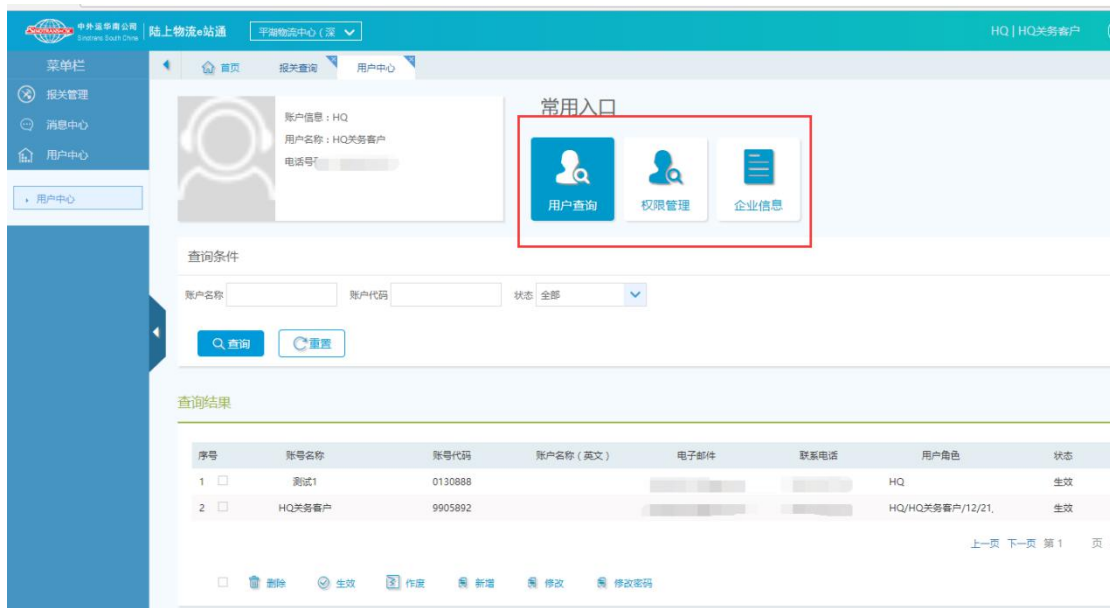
中外运华南公司 Sinotrans South China | 陆上物流e站通 | 平湖物流中心（深

HQ | HQ关务客户

菜单栏
报关管理
消息中心
用户中心
用户中心

首页 报关查询 用户中心

账户信息：HQ
用户名称：HQ关务客户
电话号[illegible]

常用入口
用户查询 权限管理 企业信息

查询条件
账户名称 账户代码 状态 全部
查询 重置

查询结果

| 序号 | 账号名称 | 账号代码 | 账户名称（英文） | 电子邮件 | 联系电话 | 用户角色 | 状态 |
|---|---|---|---|---|---|---|---|
| 1 | 测试1 | 0130888 | | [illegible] | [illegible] | HQ | 生效 |
| 2 | HQ关务客户 | 9905892 | | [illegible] | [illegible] | HQ/HQ关务客户/12/21, | 生效 |

上一页 下一页 第1 页

删除 生效 作废 新增 修改 修改密码